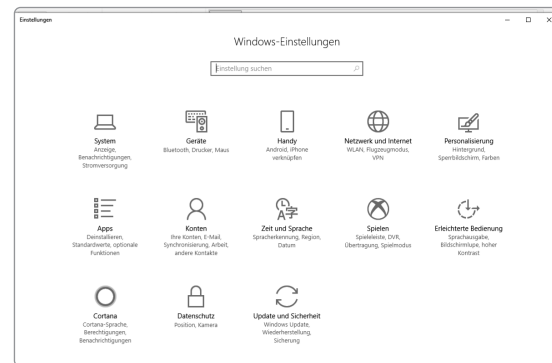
Einstellungen

Windows-Einstellungen

Einstellung suchen

System
Anzeige, Benachrichtigungen, Stromversorgung

Geräte
Bluetooth, Drucker, Maus

Handy
Android, iPhone verknüpfen

Netzwerk und Internet
WLAN, Flugzeugmodus, VPN

Personalisierung
Hintergrund, Sperrbildschirm, Farben

Apps
Deinstallieren, Standardwerte, optionale Funktionen

Konten
Ihre Konten, E-Mail, Synchronisierung, Arbeit, andere Kontakte

Zeit und Sprache
Spracherkennung, Region, Datum

Spielen
Spieleleiste, DVR, Übertragung, Spielmodus

Erleichterte Bedienung
Sprachausgabe, Bildschirmlupe, hoher Kontrast

Cortana
Cortana-Sprache, Berechtigungen, Benachrichtigungen

Datenschutz
Position, Kamera

Update und Sicherheit
Windows Update, Wiederherstellung, Sicherung